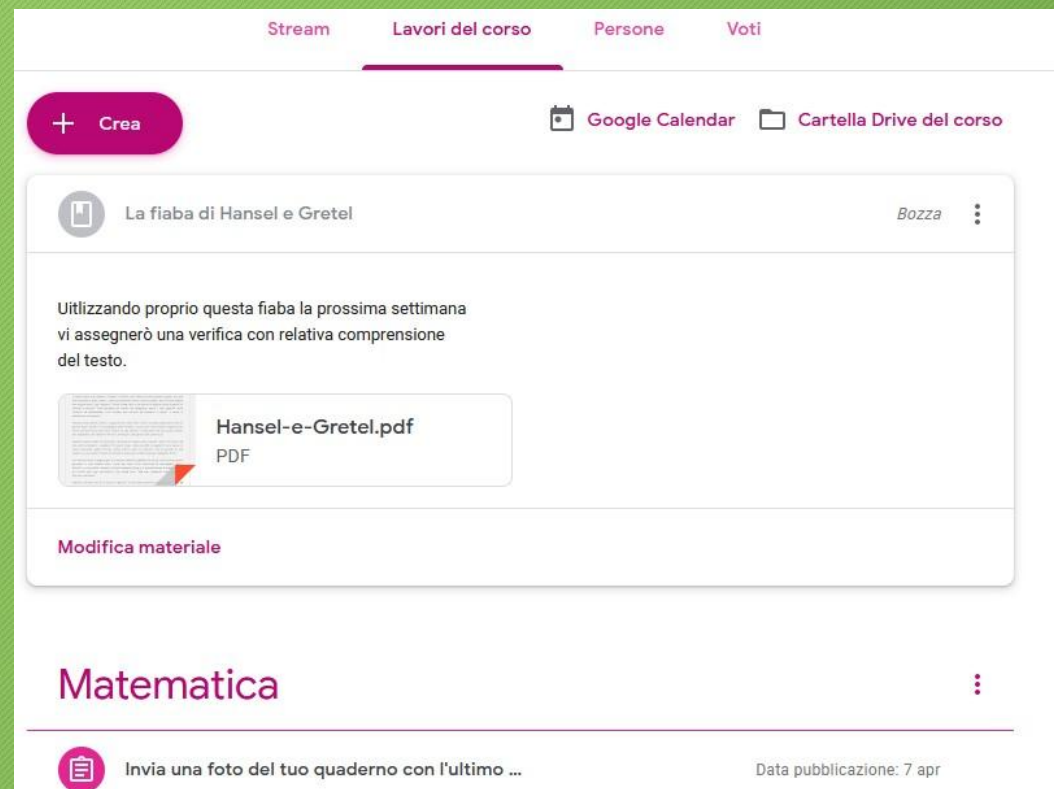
Stream Lavori del corso Persone Voti

Crea

Google Calendar Cartella Drive del corso

La fiaba di Hansel e Gretel

Bozza

Uitlizzando proprio questa fiaba la prossima settimana vi assegnerò una verifica con relativa comprensione del testo.

Hansel-e-Gretel.pdf
PDF

Modifica materiale

Matematica

Invia una foto del tuo quaderno con l'ultimo ...

Data pubblicazione: 7 apr